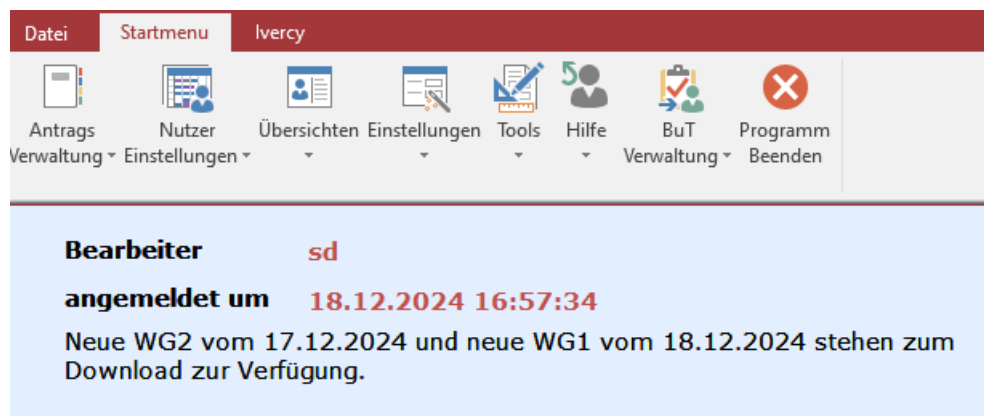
Datei Startmenu Ivercy

Antrags Verwaltung
Nutzer Einstellungen
Übersichten
Einstellungen
Tools
Hilfe
BuT Verwaltung
Programm Beenden

Bearbeiter sd

angemeldet um 18.12.2024 16:57:34

Neue WG2 vom 17.12.2024 und neue WG1 vom 18.12.2024 stehen zum Download zur Verfügung.